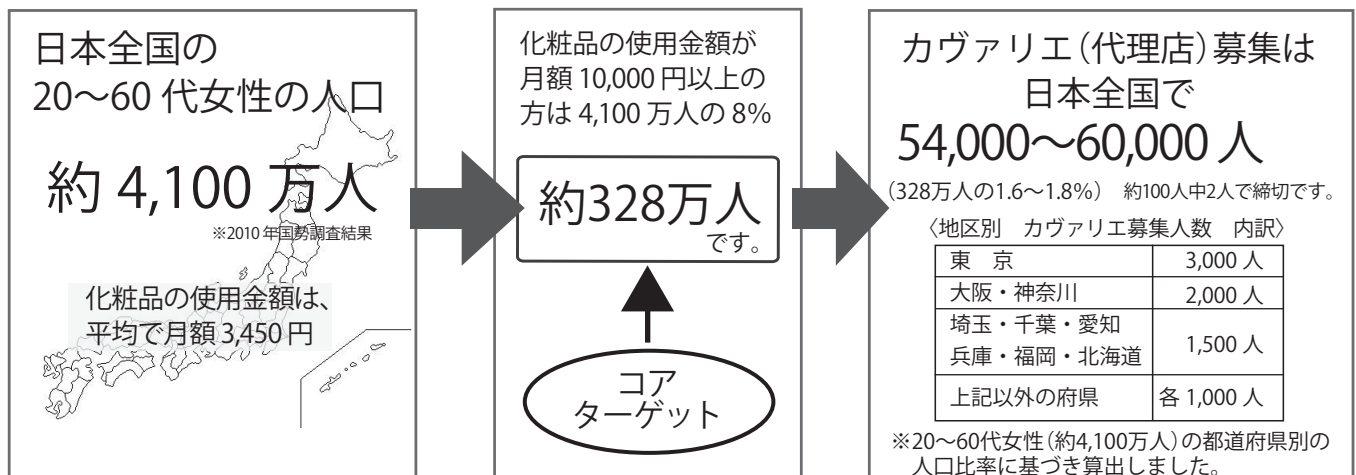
日本全国の
20〜60 代女性の人口

約 4,100 万人

※2010 年国勢調査結果

化粧品の使用金額は、
平均で月額 3,450 円

化粧品の使用金額が
月額 10,000 円以上の
方は 4,100 万人の 8%

約328万人
です。

コア
ターゲット

カヴァリエ(代理店)募集は
日本全国で
54,000〜60,000 人

(328万人の1.6〜1.8%) 約100人中2人で締切です。

〈地区別 カヴァリエ募集人数 内訳〉

| 東 京 | 3,000 人 |
|---|---|
| 大阪・神奈川 | 2,000 人 |
| 埼玉・千葉・愛知 兵庫・福岡・北海道 | 1,500 人 |
| 上記以外の府県 | 各 1,000 人 |

※20〜60代女性(約4,100万人)の都道府県別の人口比率に基づき算出しました。